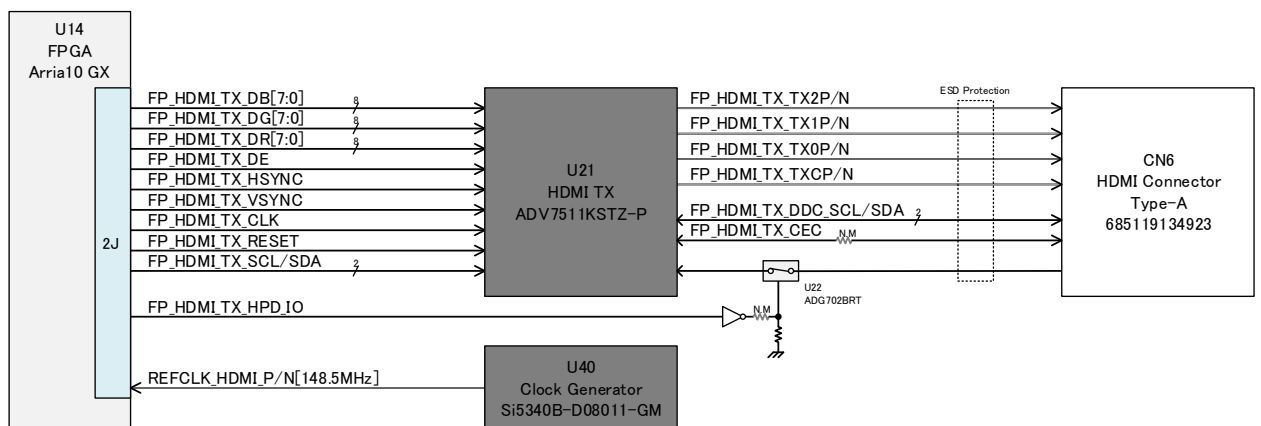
U14
FPGA
Arria10 GX

2J

FP_HDMI_TX_DB[7:0] 8
FP_HDMI_TX_DG[7:0] 8
FP_HDMI_TX_DR[7:0] 8
FP_HDMI_TX_DE
FP_HDMI_TX_HSYNC
FP_HDMI_TX_VSYNC
FP_HDMI_TX_CLK
FP_HDMI_TX_RESET
FP_HDMI_TX_SCL/SDA 2
FP_HDMI_TX_HPD_IO
REFCLK_HDMI_P/N[148.5MHz]

U21
HDMI TX
ADV7511KSTZ-P

FP_HDMI_TX_TX2P/N
FP_HDMI_TX_TX1P/N
FP_HDMI_TX_TX0P/N
FP_HDMI_TX_TXCP/N
FP_HDMI_TX_DDC_SCL/SDA 2
FP_HDMI_TX_CEC
N.M

ESD Protection

CN6
HDMI Connector
Type-A
685119134923

U22
ADG702BRT
N.M

U40
Clock Generator
Si5340B-D08011-GM